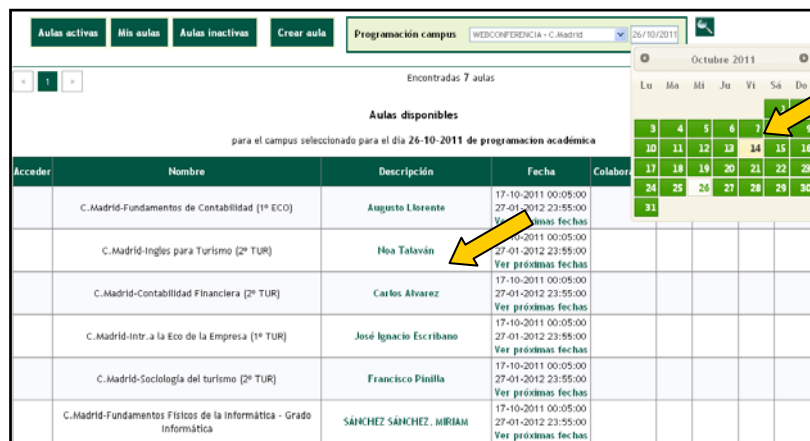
Aulas activas | Mis aulas | Aulas inactivas | Crear aula

Programación campus WEBCONFERENCIA - C.Madrid 26/10/2011

« 1 »

Encontradas 7 aulas

Aulas disponibles

para el campus seleccionado para el día 26-10-2011 de programacion académica

Octubre 2011

| Lu | Ma | Mi | Ju | Vi | Sá | Do |
|---|---|---|---|---|---|---|
| | | | | | 1 | 2 |
| 3 | 4 | 5 | 6 | 7 | 8 | 9 |
| 10 | 11 | 12 | 13 | 14 | 15 | 16 |
| 17 | 18 | 19 | 20 | 21 | 22 | 23 |
| 24 | 25 | 26 | 27 | 28 | 29 | 30 |
| 31 | | | | | | |

| Acceder | Nombre | Descripción | Fecha | Colabora |
|---|---|---|---|---|
| | C.Madrid-Fundamentos de Contabilidad (1º ECO) | Augusto Llorente | 17-10-2011 00:05:00 27-01-2012 23:55:00 Ver próximas fechas | |
| | C.Madrid-Ingles para Turismo (2º TUR) | Noa Talaván | 17-10-2011 00:05:00 27-01-2012 23:55:00 Ver próximas fechas | |
| | C.Madrid-Contabilidad Financiera (2º TUR) | Carlos Alvarez | 17-10-2011 00:05:00 27-01-2012 23:55:00 Ver próximas fechas | |
| | C.Madrid-Intr.a la Eco de la Empresa (1º TUR) | José Ignacio Escribano | 17-10-2011 00:05:00 27-01-2012 23:55:00 Ver próximas fechas | |
| | C.Madrid-Sociología del turismo (2º TUR) | Francisco Pinilla | 17-10-2011 00:05:00 27-01-2012 23:55:00 Ver próximas fechas | |
| | C.Madrid-Fundamentos Físicos de la Informática - Grado Informática | SÁNCHEZ SÁNCHEZ, MIRIAM | 17-10-2011 00:05:00 27-01-2012 23:55:00 Ver próximas fechas | |